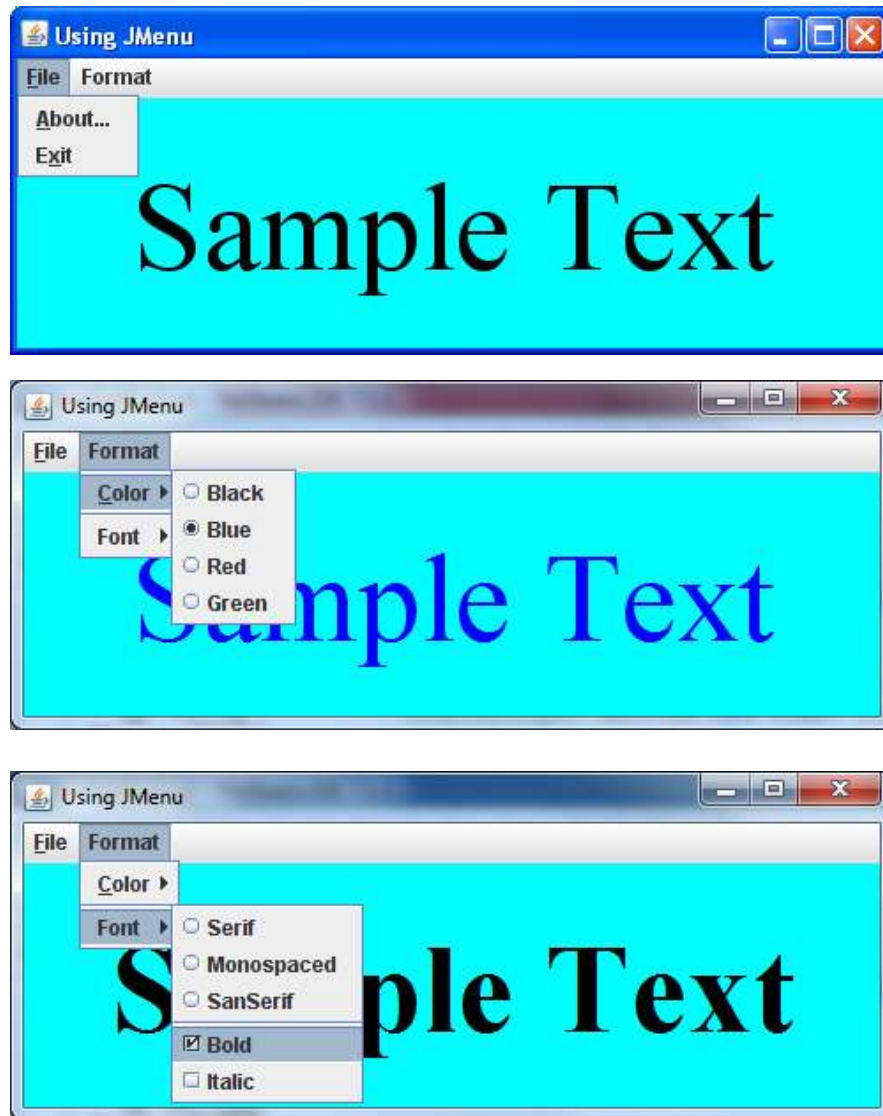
Using JMenu

File Format

About...
Exit

Sample Text

Using JMenu

File Format

Color
Font

Black
Blue
Red
Green

Sa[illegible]mple Text

Using JMenu

File Format

Color
Font

Serif
Monospaced
SanSerif
Bold
Italic

S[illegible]ple Text